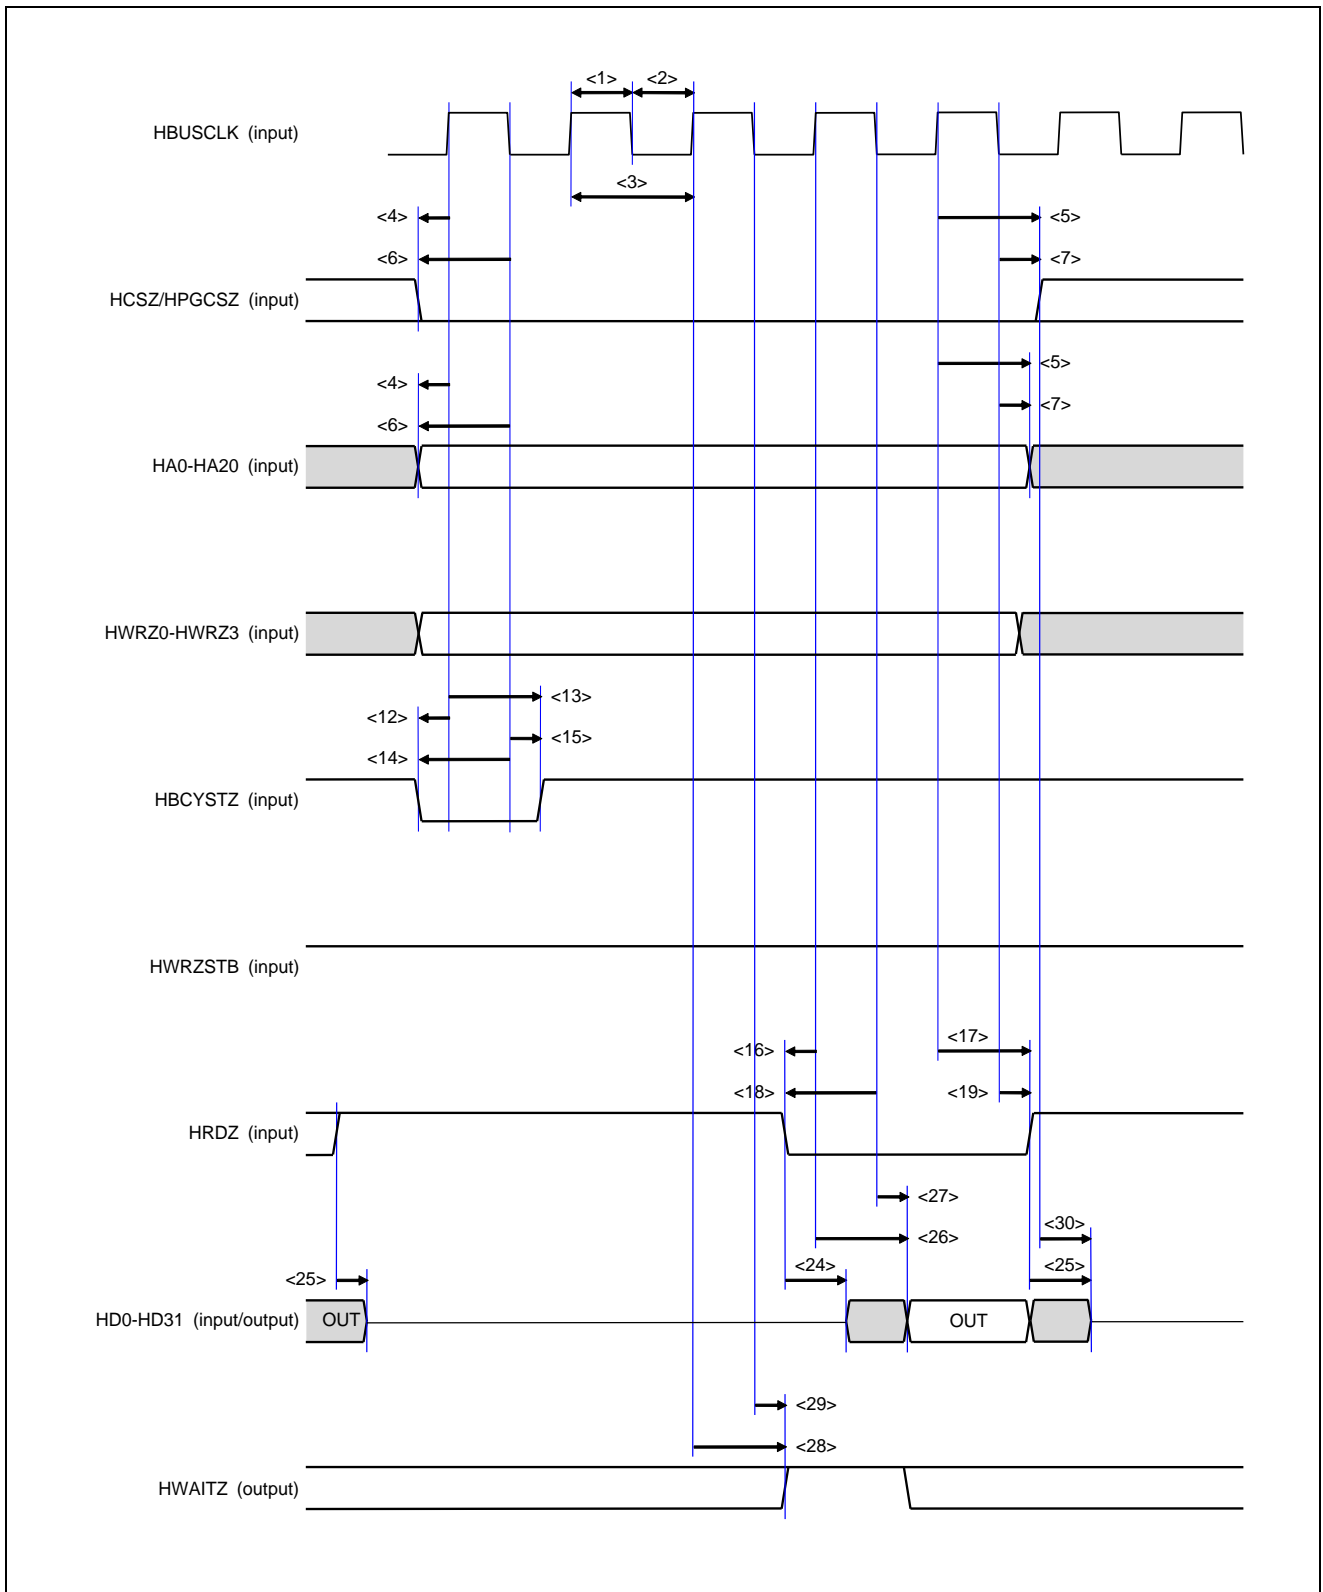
<1> <2>

HBUSCLK (input)

<3>

<4>

<5>

<6>

<7>

HCSZ/HPGCSZ (input)

<5>

<4>

<7>

<6>

HA0-HA20 (input)

HWRZ0-HWRZ3 (input)

<13>

<12>

<15>

<14>

HBCYSTZ (input)

HWRZSTB (input)

<17>

<16>

<18>

<19>

HRDZ (input)

<27>

<26>

<30>

<24>

<25>

<25>

HD0-HD31 (input/output)

OUT

OUT

<29>

<28>

HWAITZ (output)